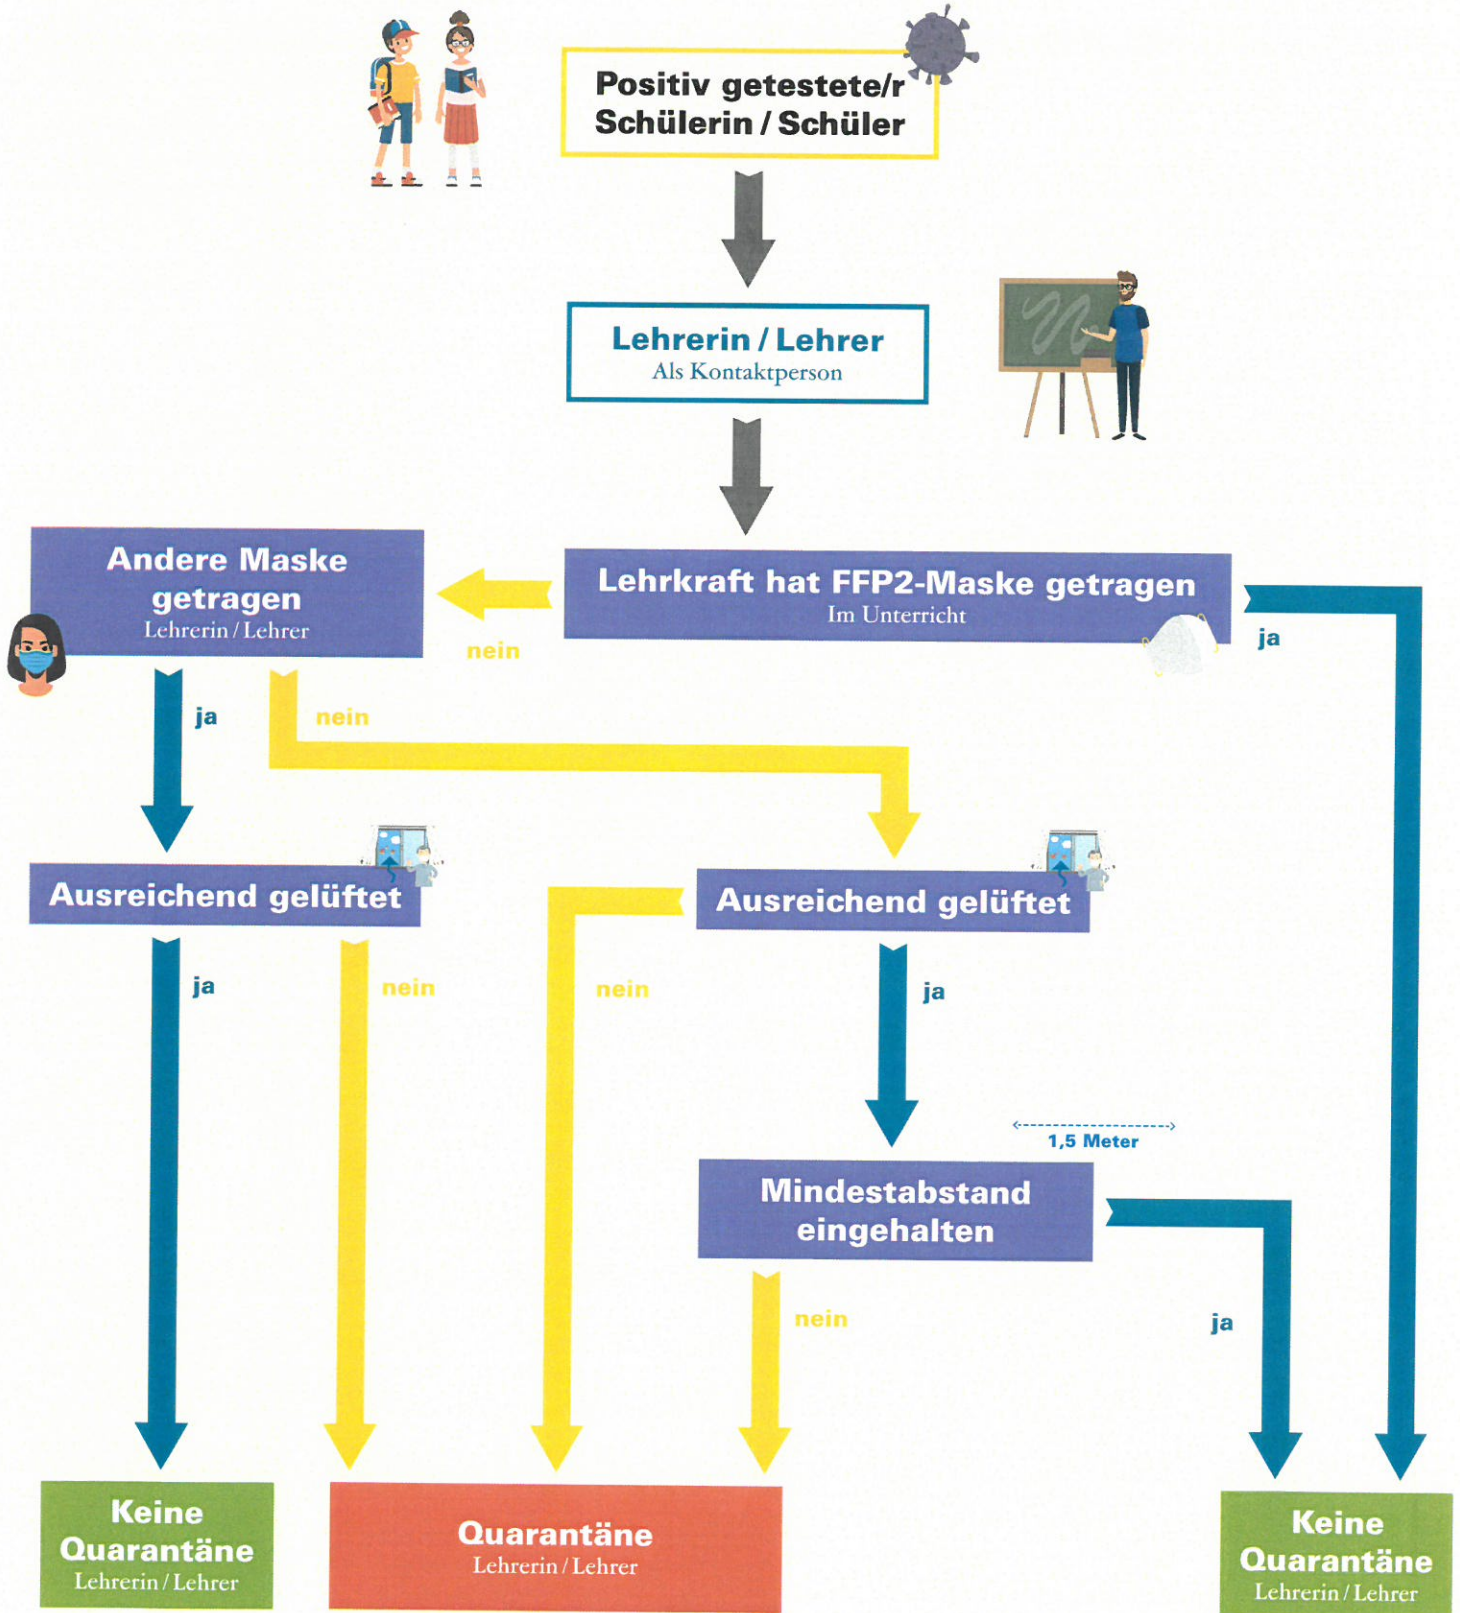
Positiv getestete/r Schülerin / Schüler

Lehrerin / Lehrer
Als Kontaktperson

Andere Maske getragen
Lehrerin / Lehrer

nein

Lehrkraft hat FFP2-Maske getragen
Im Unterricht

ja

ja

nein

Ausreichend gelüftet

Ausreichend gelüftet

ja

nein

nein

ja

1,5 Meter

Mindestabstand eingehalten

nein

ja

Keine Quarantäne
Lehrerin / Lehrer

Quarantäne
Lehrerin / Lehrer

Keine Quarantäne
Lehrerin / Lehrer